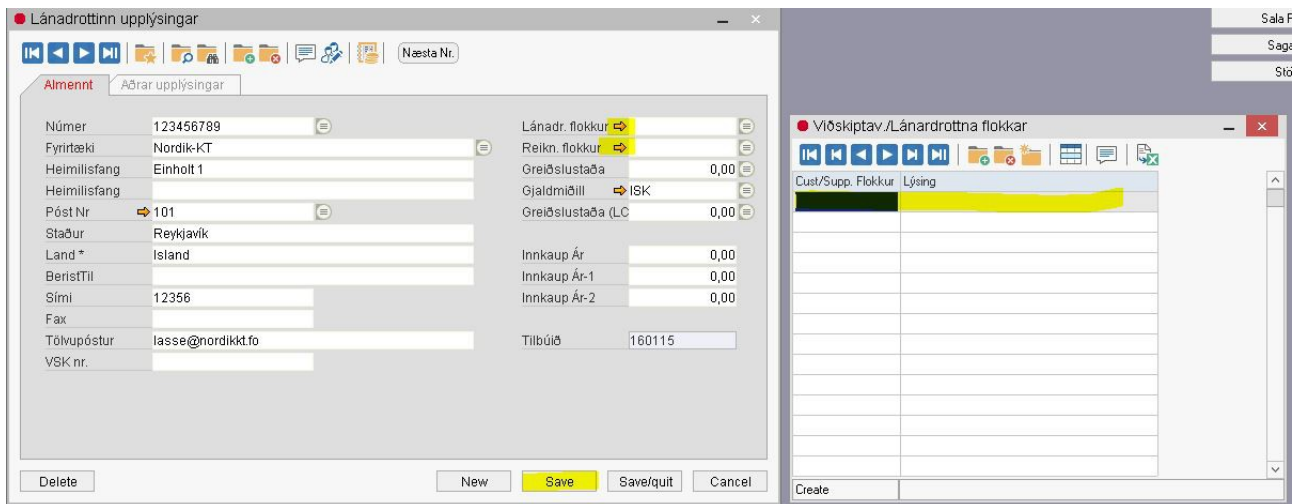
Lánadrottinn upplýsingar

Næsta Nr.

Almennt | Aðrar upplýsingar

Númer 123456789
Fyrirtæki Nordik-KT
Heimilisfang Einholt 1
Heimilisfang
Póst Nr 101
Staður Reykjavík
Land * Island
BeristTil
Sími 12356
Fax
Tölvupóstur lasse@nordikkt.fo
VSK nr.

Lánadr. flokkur
Reikn. flokkur
Greiðslustaða 0,00
Gjaldmiðill ISK
Greiðslustaða (LC 0,00

Innkaup Ár 0,00
Innkaup Ár-1 0,00
Innkaup Ár-2 0,00

Tilbúið 160115

Delete | New | Save | Save/quit | Cancel

Sala F
Saga
Stö

Viðskiptav./Lánardrottna flokkar

| Cust/Supp. Flokkur | Lýsing |
|---|---|
| | |

Create